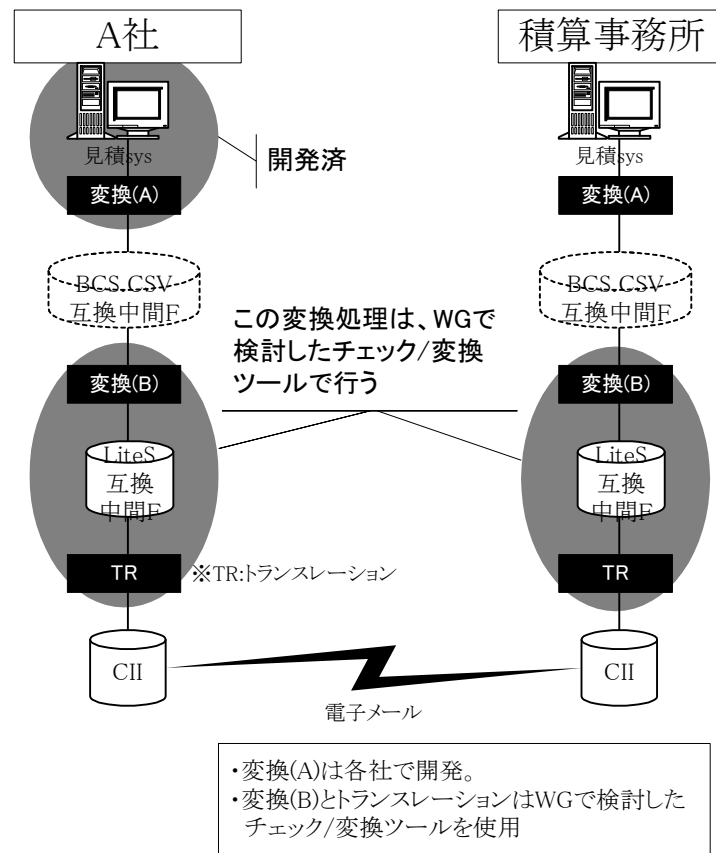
A社

積算事務所

見積sys

開発済

見積sys

変換(A)

変換(A)

BCS.CSV
互換中間F

BCS.CSV
互換中間F

この変換処理は、WGで検討したチェック/変換ツールで行う

変換(B)

変換(B)

LiteS
互換
中間F

LiteS
互換
中間F

TR

※TR:トランスレーション

TR

CII

CII

電子メール

・変換(A)は各社で開発。
・変換(B)とトランスレーションはWGで検討したチェック/変換ツールを使用